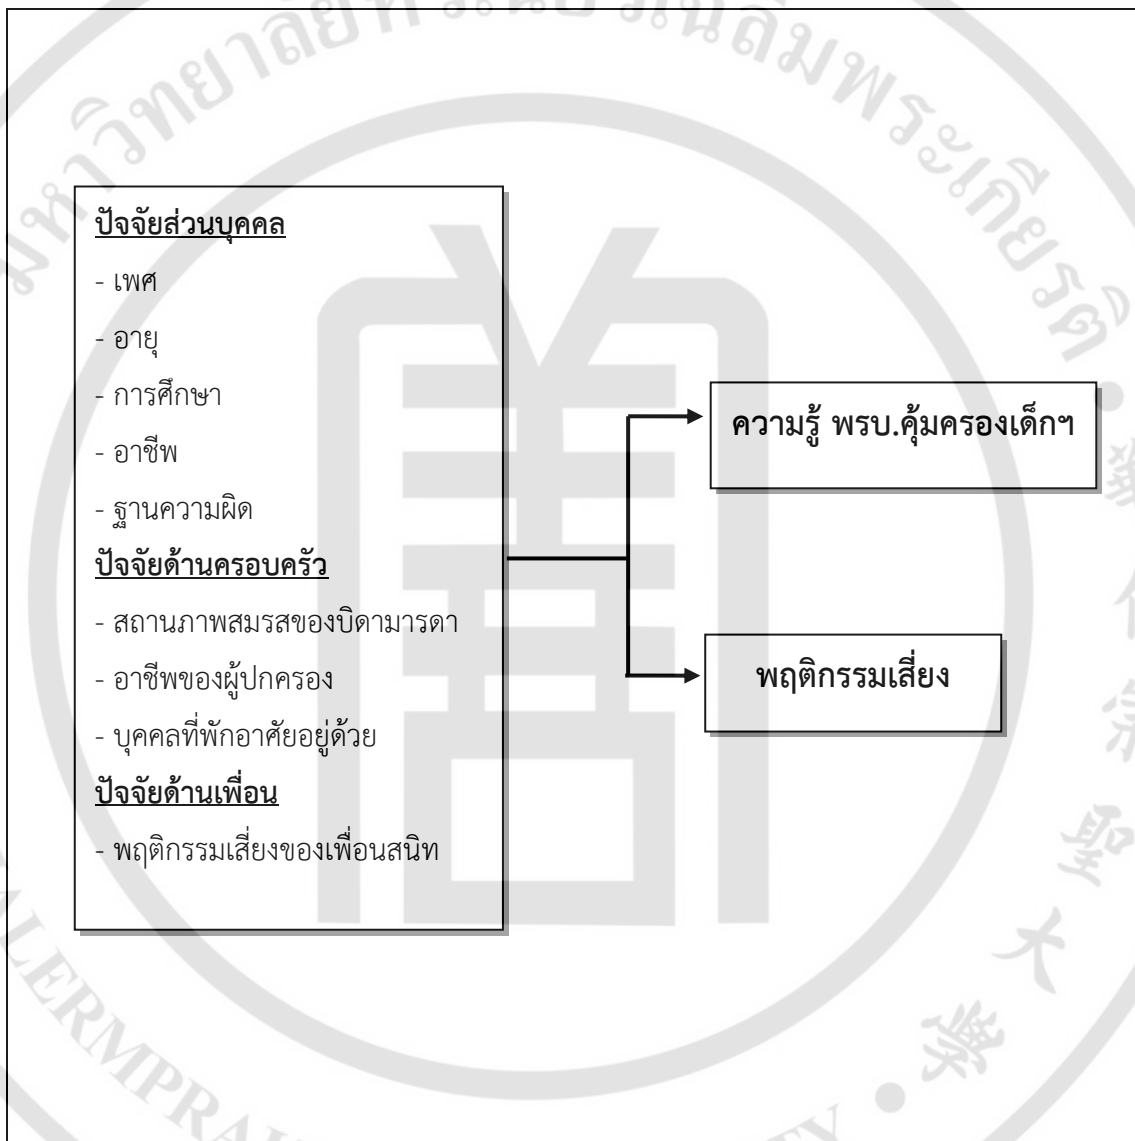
ปัจจัยส่วนบุคคล

- เพศ
- อายุ
- การศึกษา
- อาชีพ
- ฐานความผิด

ปัจจัยด้านครอบครัว

- สถานภาพสมรสของบิดามารดา
- อาชีพของผู้ปกครอง
- บุคคลที่พักอาศัยอยู่ด้วย

ปัจจัยด้านเพื่อน

- พฤติกรรมเสี่ยงของเพื่อนสนิท

ความรู้ พรบ.คุ้มครองเด็กฯ

พฤติกรรมเสี่ยง